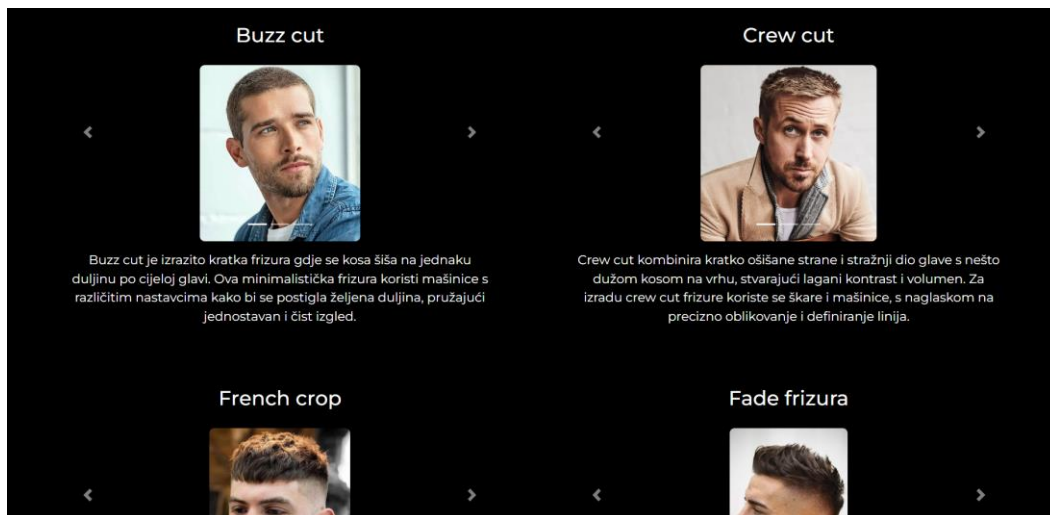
Buzz cut

Buzz cut je izrazito kratka frizura gdje se kosa šiša na jednaku duljinu po cijeloj glavi. Ova minimalistička frizura koristi mašinice s različitim nastavcima kako bi se postigla željena duljina, pružajući jednostavan i čist izgled.

Crew cut

Crew cut kombinira kratko ošišane strane i stražnji dio glave s nešto dužom kosom na vrhu, stvarajući lagani kontrast i volumen. Za izradu crew cut frizure koriste se škare i mašinice, s naglaskom na precizno oblikovanje i definiranje linija.

French crop

Fade frizura